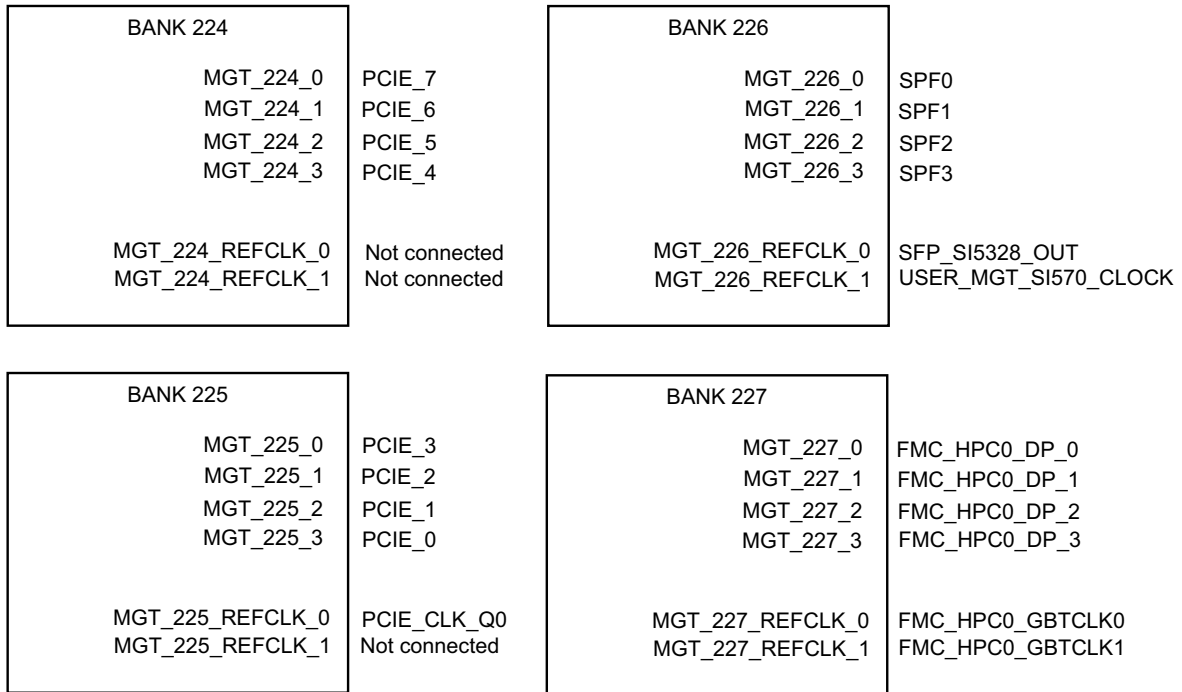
BANK 224

MGT_224_0 PCIE_7
MGT_224_1 PCIE_6
MGT_224_2 PCIE_5
MGT_224_3 PCIE_4

MGT_224_REFCLK_0 Not connected
MGT_224_REFCLK_1 Not connected

BANK 226

MGT_226_0 SPF0
MGT_226_1 SPF1
MGT_226_2 SPF2
MGT_226_3 SPF3

MGT_226_REFCLK_0 SFP_SI5328_OUT
MGT_226_REFCLK_1 USER_MGT_SI570_CLOCK

BANK 225

MGT_225_0 PCIE_3
MGT_225_1 PCIE_2
MGT_225_2 PCIE_1
MGT_225_3 PCIE_0

MGT_225_REFCLK_0 PCIE_CLK_Q0
MGT_225_REFCLK_1 Not connected

BANK 227

MGT_227_0 FMC_HPC0_DP_0
MGT_227_1 FMC_HPC0_DP_1
MGT_227_2 FMC_HPC0_DP_2
MGT_227_3 FMC_HPC0_DP_3

MGT_227_REFCLK_0 FMC_HPC0_GBTCLK0
MGT_227_REFCLK_1 FMC_HPC0_GBTCLK1